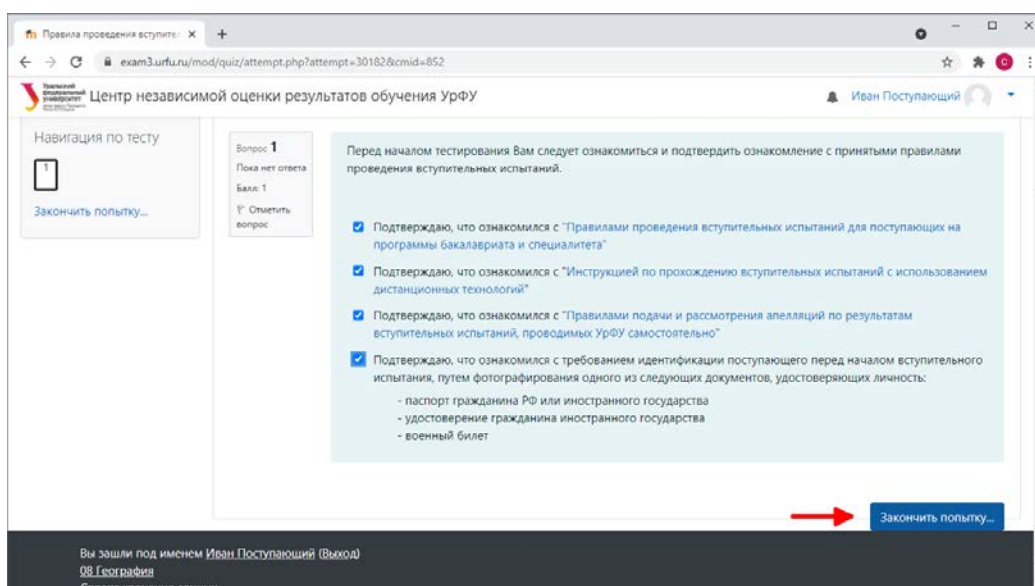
Правила проведения вступите ×
+

exam3.urfu.ru/mod/quiz/attempt.php?attempt=30182&cmid=852

Уральский федеральный университет
Центр независимой оценки результатов обучения УрФУ

Иван Поступающий

Навигация по тесту

1

Закончить попытку...

Вопрос 1
Пока нет ответа
Балл: 1
Отметить вопрос

Перед началом тестирования Вам следует ознакомиться и подтвердить ознакомление с принятыми правилами проведения вступительных испытаний.

Подтверждаю, что ознакомился с "Правилами проведения вступительных испытаний для поступающих на программы бакалавриата и специалитета"

Подтверждаю, что ознакомился с "Инструкцией по прохождению вступительных испытаний с использованием дистанционных технологий"

Подтверждаю, что ознакомился с "Правилами подачи и рассмотрения апелляций по результатам вступительных испытаний, проводимых УрФУ самостоятельно"

Подтверждаю, что ознакомился с требованием идентификации поступающего перед началом вступительного испытания, путем фотографирования одного из следующих документов, удостоверяющих личность:
- паспорт гражданина РФ или иностранного государства
- удостоверение гражданина иностранного государства
- военный билет

Закончить попытку...

Вы зашли под именем Иван Поступающий (Выход)
08 География
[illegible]